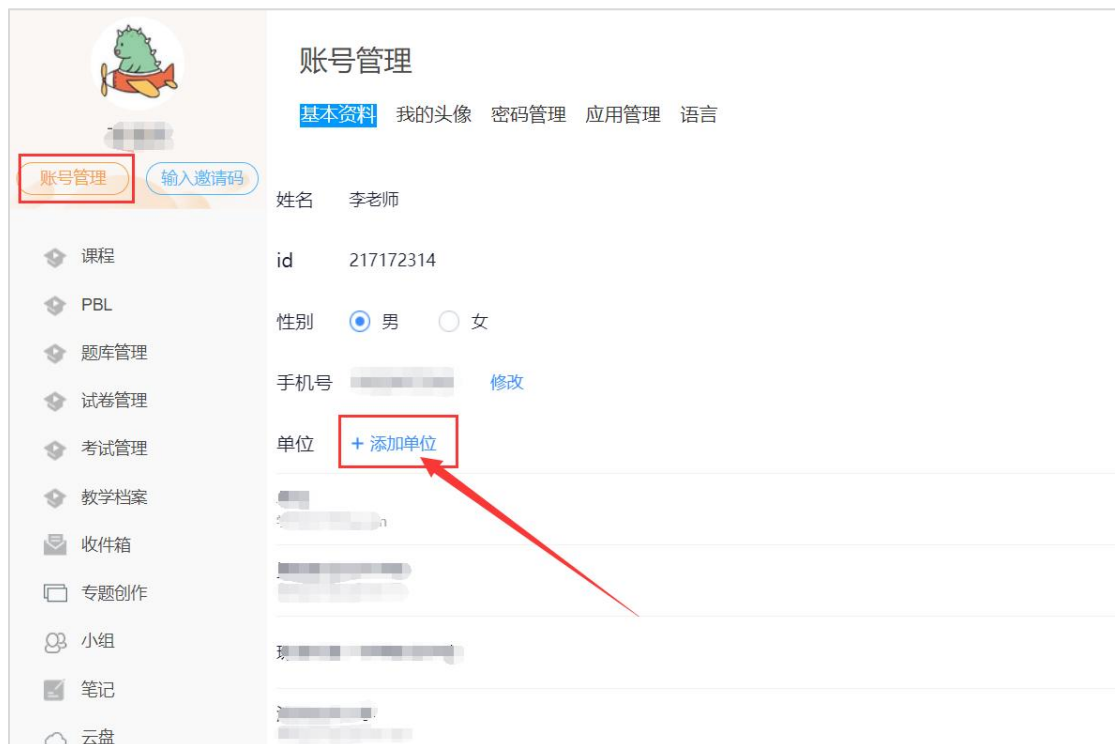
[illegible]

账号管理 输入邀请码

课程

PBL

题库管理

试卷管理

考试管理

教学档案

收件箱

专题创作

小组

笔记

云盘

账号管理

基本资料 我的头像 密码管理 应用管理 语言

姓名 李老师

id 217172314

性别 男 女

手机号 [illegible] 修改

单位 + 添加单位

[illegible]

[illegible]

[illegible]

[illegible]